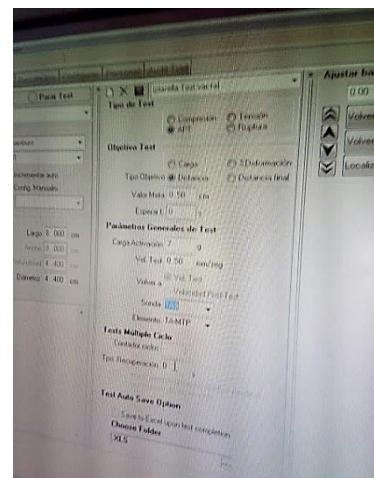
Ajustar ba
0.00
Volver
Volver
Localiz

Pasar Test
Incrementar auto
Config Manuales
Largo 8.000 cm
Ancho 3.000 cm
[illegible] 4.400 cm
Diámetro 4.400 cm

plantilla Test vacfel
Tipo de Test
Compresion
Tension
APT
Ruptura
Objetivo Test
Carga
% Deformación
Tipo Objetivo Distancia
Distancia final
Valor Meta 0.50 cm
Espera t 0 s
Parámetros Generales de Test
Carga Activación 7 g
Vel. Test 0.50 mm/seg
Volver a Vel. Test
Velocidad Post-Test
Sonda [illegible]
Elemento TAMTP
Tests Multiple Ciclo
Contador ciclos
Tpo. Recuperación 0 s
Test Auto Save Option
Save to Excel upon test completion
Choose Folder
XLS